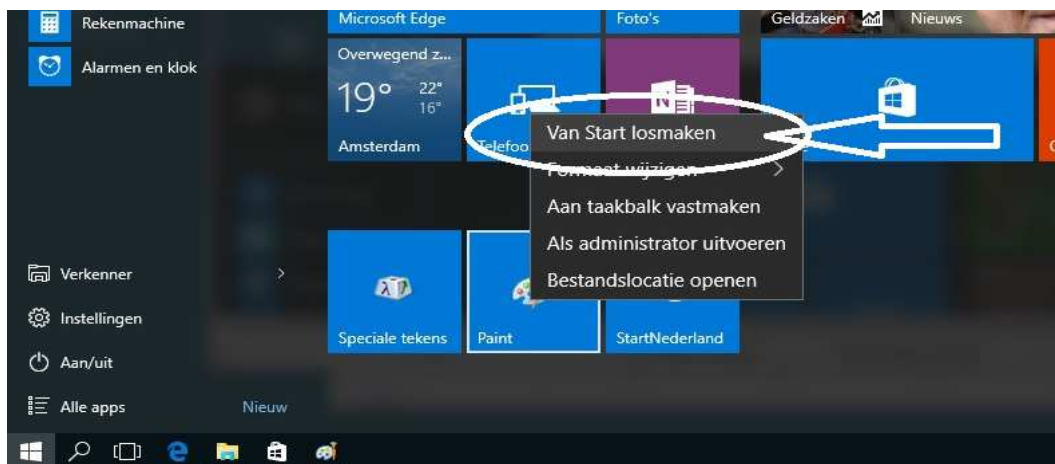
Rekenmachine

Alarmen en klok

Microsoft Edge

Foto's

Geldzaken

Nieuws

Overwegend z...

19°

22°

16°

Amsterdam

Telefoo

Van Start losmaken

Formaat wijzigen

Aan taakbalk vastmaken

Als administrator uitvoeren

Bestandslocatie openen

Verkenner

Instellingen

Aan/uit

Alle apps

Nieuw

Speciale tekens

Paint

StartNederland